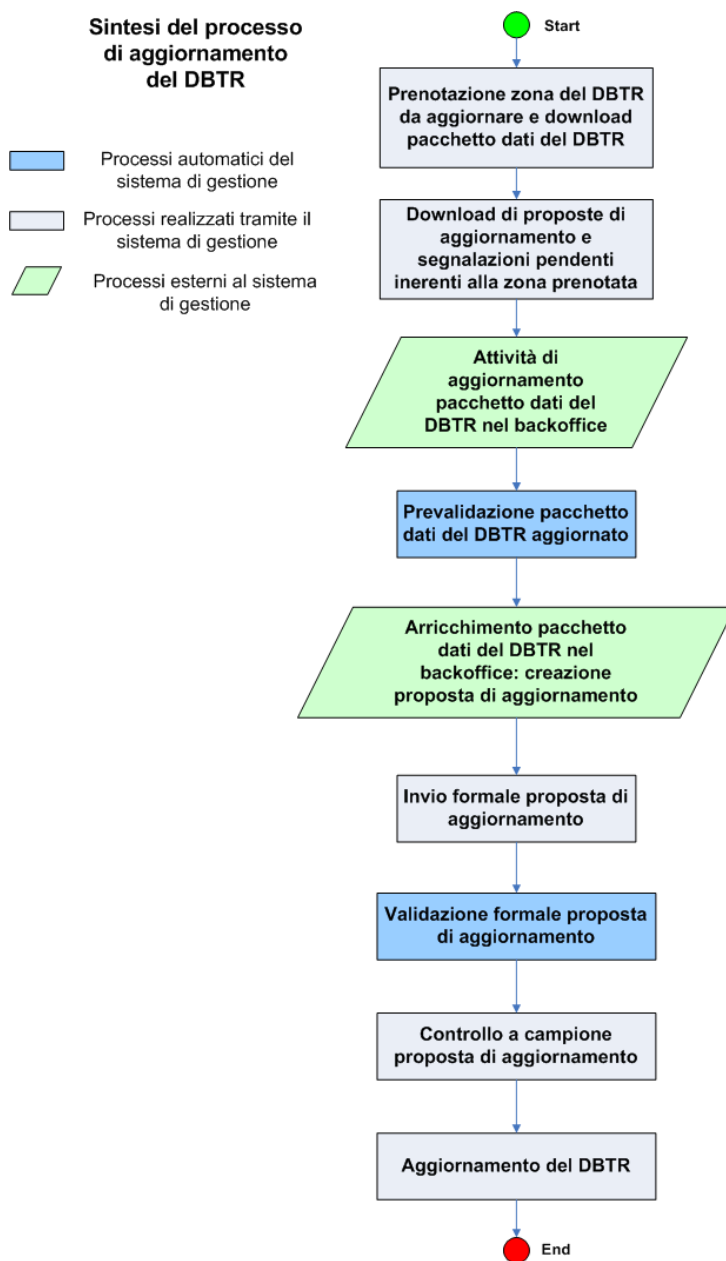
Sintesi del processo di aggiornamento del DBTR

Processi automatici del sistema di gestione

Processi realizzati tramite il sistema di gestione

Processi esterni al sistema di gestione

Start

Prenotazione zona del DBTR da aggiornare e download pacchetto dati del DBTR

Download di proposte di aggiornamento e segnalazioni pendenti inerenti alla zona prenotata

Attività di aggiornamento pacchetto dati del DBTR nel backoffice

Prevalidazione pacchetto dati del DBTR aggiornato

Arricchimento pacchetto dati del DBTR nel backoffice: creazione proposta di aggiornamento

Invio formale proposta di aggiornamento

Validazione formale proposta di aggiornamento

Controllo a campione proposta di aggiornamento

Aggiornamento del DBTR

End